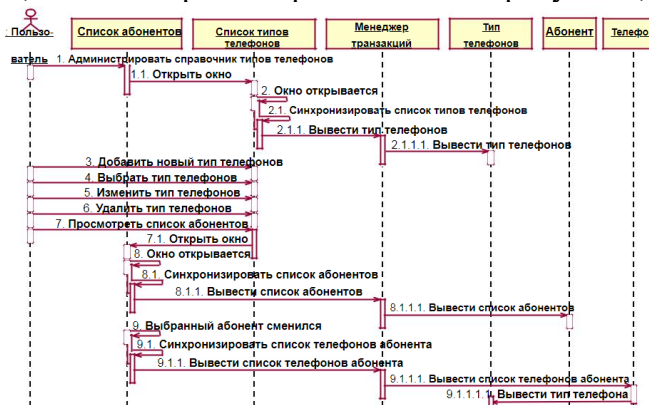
Пользо-ватель
Список абонентов
Список типов телефонов
Менеджер транзакций
Тип телефонов
Абонент
Телефо

1. Администрировать справочник типов телефонов
1.1. Открыть окно
2. Окно открывается
2.1. Синхронизировать список типов телефонов
2.1.1. Вывести тип телефонов
2.1.1.1. Вывести тип телефонов
3. Добавить новый тип телефонов
4. Выбрать тип телефонов
5. Изменить тип телефонов
6. Удалить тип телефонов
7. Просмотреть список абонентов
7.1. Открыть окно
8. Окно открывается
8.1. Синхронизировать список абонентов
8.1.1. Вывести список абонентов
8.1.1.1. Вывести список абонентов
9. Выбранный абонент сменился
9.1. Синхронизировать список телефонов абонента
9.1.1. Вывести список телефонов абонента
9.1.1.1. Вывести список телефонов абонента
9.1.1.1.1. Вывести тип телефона